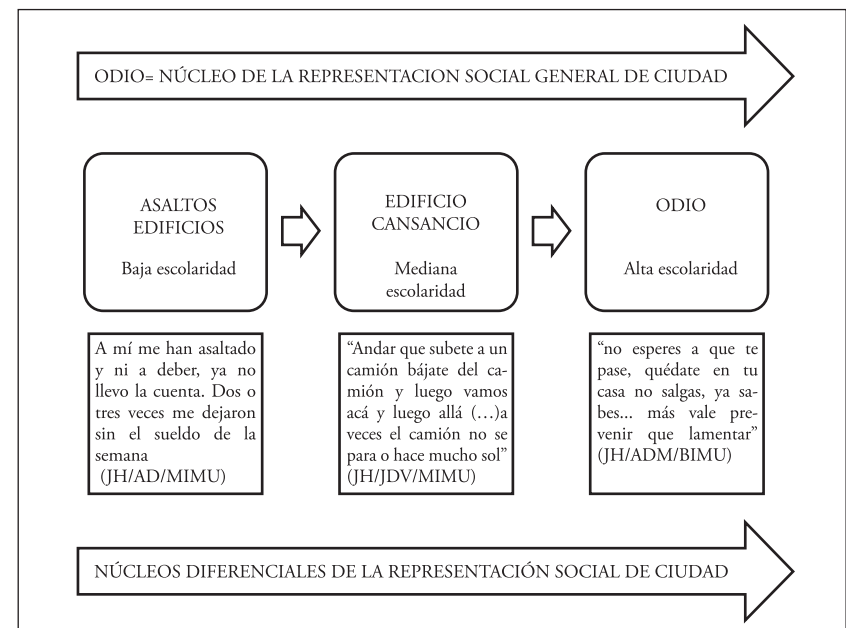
ODIO= NÚCLEO DE LA REPRESENTACION SOCIAL GENERAL DE CIUDAD

ASALTOS
EDIFICIOS

Baja escolaridad

EDIFICIO
CANSANCIO

Mediana escolaridad

ODIO

Alta escolaridad

A mí me han asaltado y ni a deber, ya no llevo la cuenta. Dos o tres veces me dejaron sin el sueldo de la semana
(JH/AD/MIMU)

"Andar que subete a un camión bájate del camión y luego vamos acá y luego allá (…)a veces el camión no se para o hace mucho sol"
(JH/JDV/MIMU)

"no esperes a que te pase, quédate en tu casa no salgas, ya sabes... más vale prevenir que lamentar"
(JH/ADM/BIMU)

NÚCLEOS DIFERENCIALES DE LA REPRESENTACIÓN SOCIAL DE CIUDAD